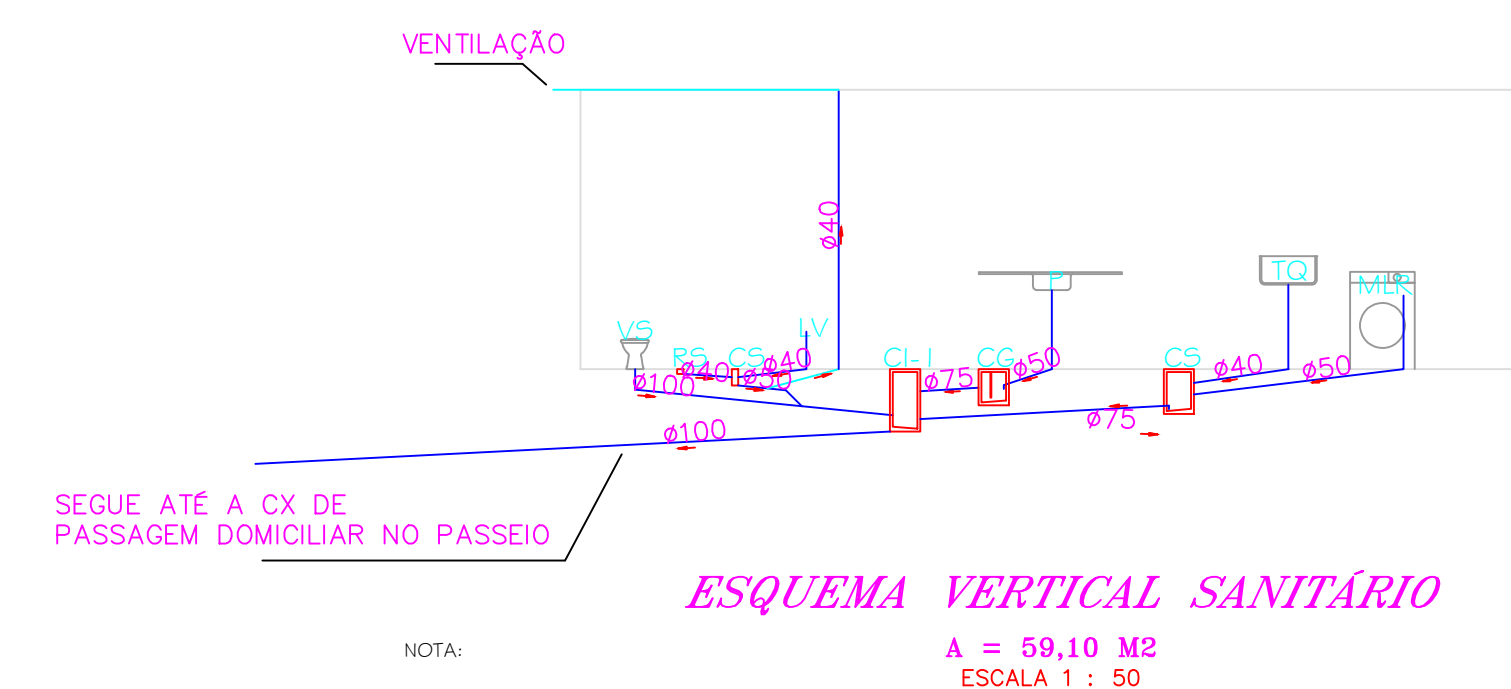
VENTILAÇÃO

ø40

P

TQ

MLR

LV

VS

RS

CS

ø40

ø40

ø50

ø100

CI-I

ø75

CG

ø50

CS

ø40

ø50

ø75

ø100

SEGUE ATÉ A CX DE PASSAGEM DOMICILIAR NO PASSEIO

ESQUEMA VERTICAL SANITÁRIO

NOTA:

A = 59,10 M2

ESCALA 1 : 50